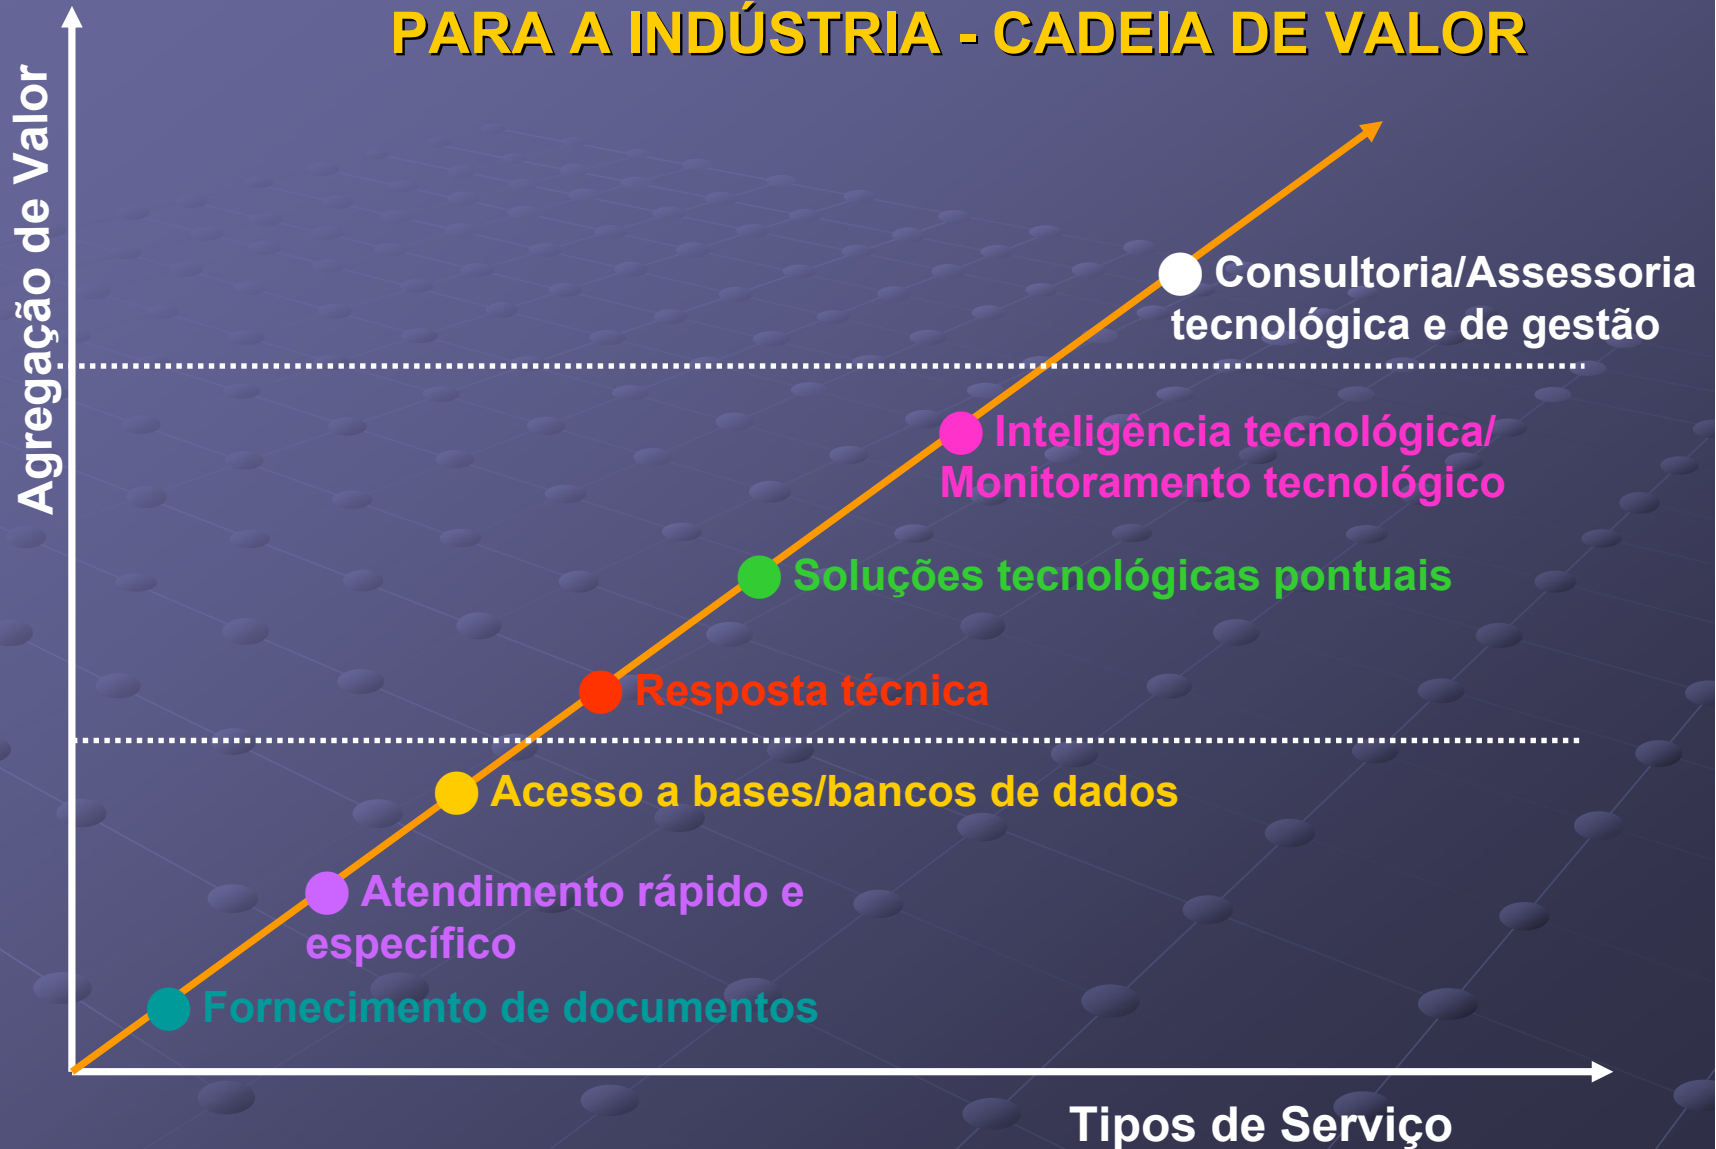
PARA A INDÚSTRIA - CADEIA DE VALOR

Agregação de Valor

Consultoria/Assessoria tecnológica e de gestão

Inteligência tecnológica/ Monitoramento tecnológico

Soluções tecnológicas pontuais

Resposta técnica

Acesso a bases/bancos de dados

Atendimento rápido e específico

Fornecimento de documentos

Tipos de Serviço